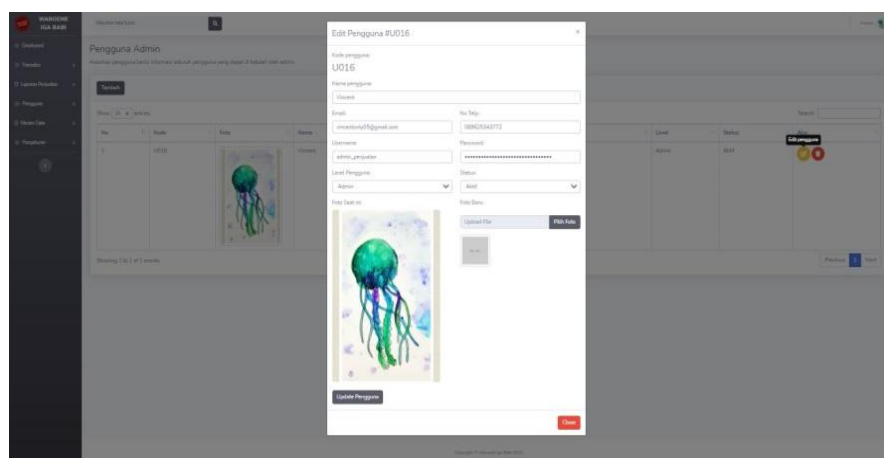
WARUNG IGA BAKAR

Dashboard
Transaksi
Laporan Penjualan
Pengguna
Master Data
Pengaturan

Pengguna Admin

Tambah

Show 10 entries

Search:

| No | Kode | Foto | Nama | Level | Status | Aksi |
|---|---|---|---|---|---|---|
| 1 | U016 | | Vincent | Admin | Aktif | |

Edit pengguna

Showing 1 to 1 of 1 entries

Previous 1 Next

Edit Pengguna #U016

Kode pengguna:
U016

Nama pengguna:
Vincent

Email:
vincentsvtq05@gmail.com

No Telp:
089625343772

Username:
admin_penjualan

Password:
••••••••••••••••••••••••••••••••

Level Pengguna:
Admin

Status:
Aktif

Foto Saat ini:

Foto Baru:
Upload File
Pilih Foto

Update Pengguna

Close